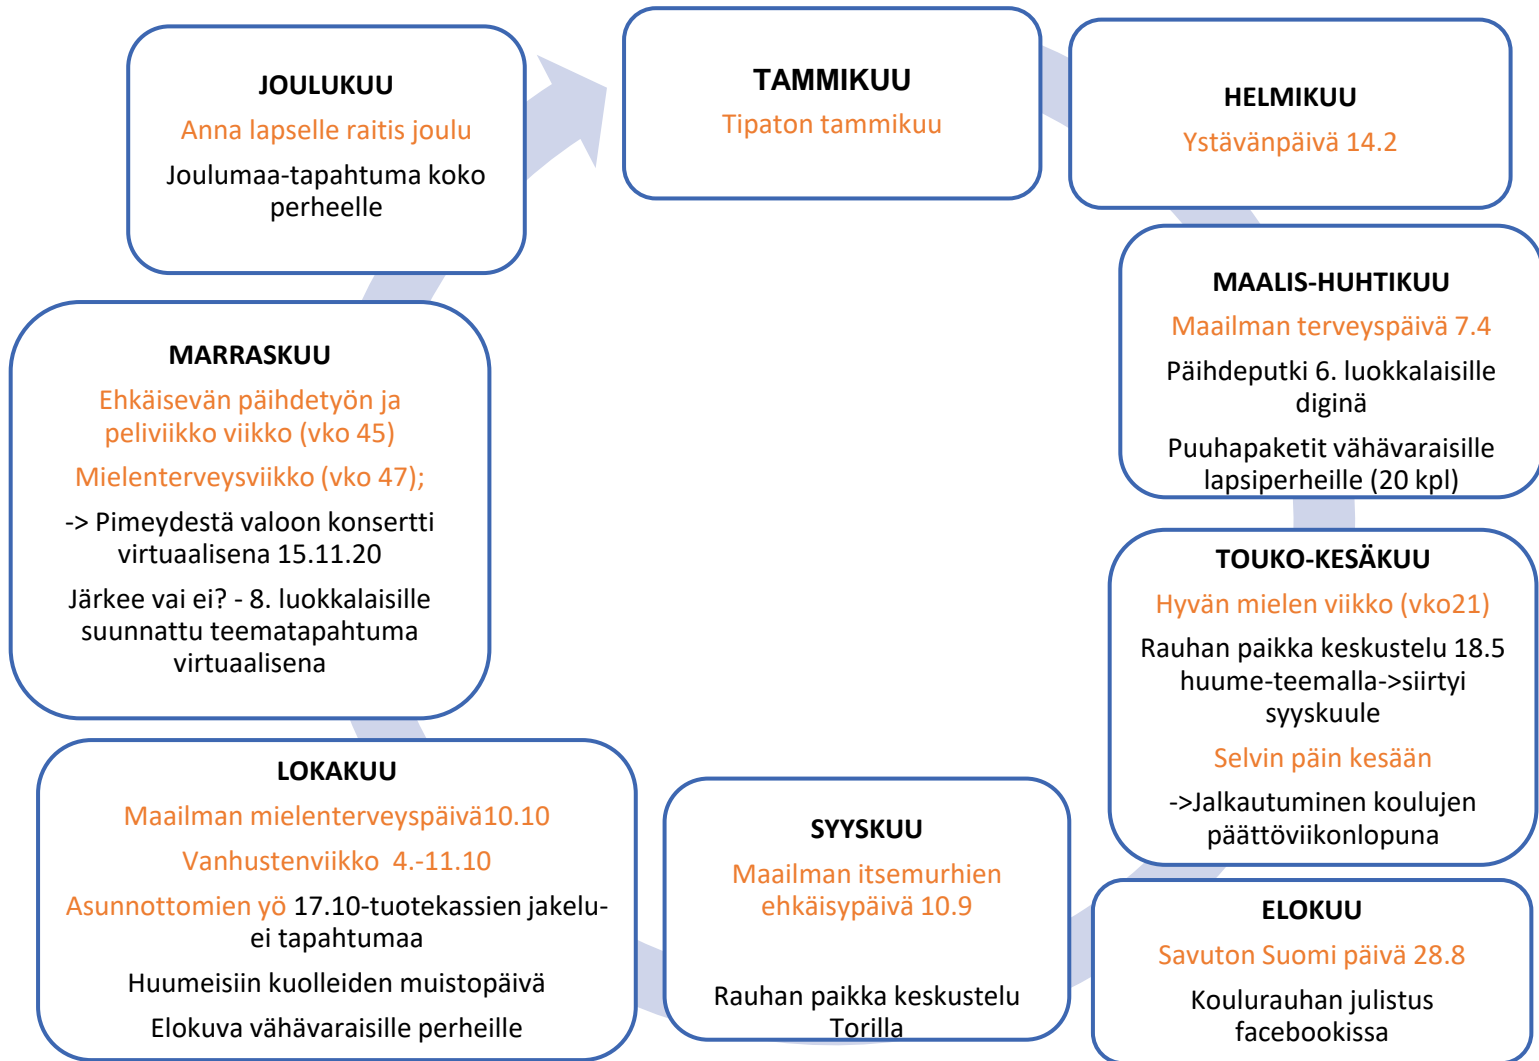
JOULUKUU
Anna lapselle raitis joulu
Joulumaa-tapahtuma koko perheelle

TAMMIKUU
Tipaton tammikuu

HELMIKUU
Ystävänpäivä 14.2

MAALIS-HUHTIKUU
Maailman terveyspäivä 7.4
Päihdeputki 6. luokkalaisille diginä
Puuhapaketit vähävaraisille lapsiperheille (20 kpl)

TOUKO-KESÄKUU
Hyvän mielen viikko (vko21)
Rauhan paikka keskustelu 18.5 huume-teemalla->siirtyi syyskuule
Selvin päin kesään
->Jalkautuminen koulujen päättöviikonlopuna

ELOKUU
Savuton Suomi päivä 28.8
Koulurauhan julistus facebookissa

SYYSKUU
Maailman itsemurhien ehkäisypäivä 10.9
Rauhan paikka keskustelu Torilla

LOKAKUU
Maailman mielenterveyspäivä10.10
Vanhustenviikko 4.-11.10
Asunnottomien yö 17.10-tuotekassien jakelu- ei tapahtumaa
Huumeisiin kuolleiden muistopäivä
Elokuva vähävaraisille perheille

MARRASKUU
Ehkäisevän päihdetyön ja peliviikko viikko (vko 45)
Mielenterveysviikko (vko 47);
-> Pimeydestä valoon konsertti virtuaalisena 15.11.20
Järkee vai ei? - 8. luokkalaisille suunnattu teematapahtuma virtuaalisena